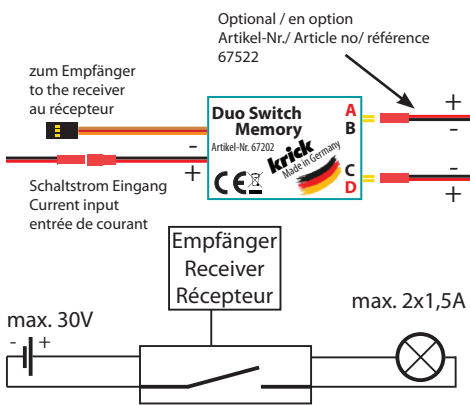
Optional / en option
Artikel-Nr./ Article no/ référence
67522

zum Empfänger
to the receiver
au récepteur

Duo Switch
Memory
Artikel-Nr. 67202

A
B
C
D

+
-
-
+

krick
Made in Germany

-
+

Schaltstrom Eingang
Current input
entrée de courant

Empfänger
Receiver
Récepteur

max. 30V
- +

max. 2x1,5A